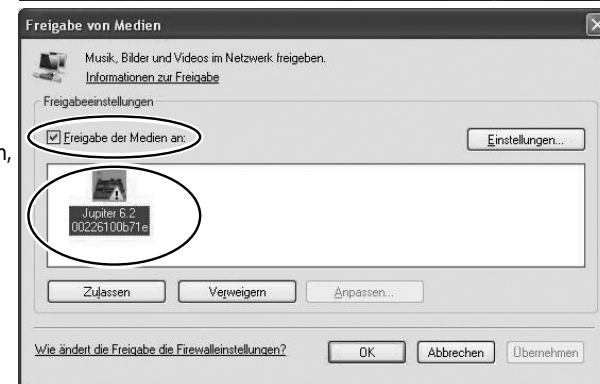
n,

Freigabe von Medien

Musik, Bilder und Videos im Netzwerk freigeben.
Informationen zur Freigabe

Freigabeeinstellungen

Freigabe der Medien an:

Einstellungen...

Jupiter 6.2
00226100b71e

Zulassen

Verweigern

Anpassen...

Wie ändert die Freigabe die Firewalleinstellungen?

OK

Abbrechen

Übernehmen